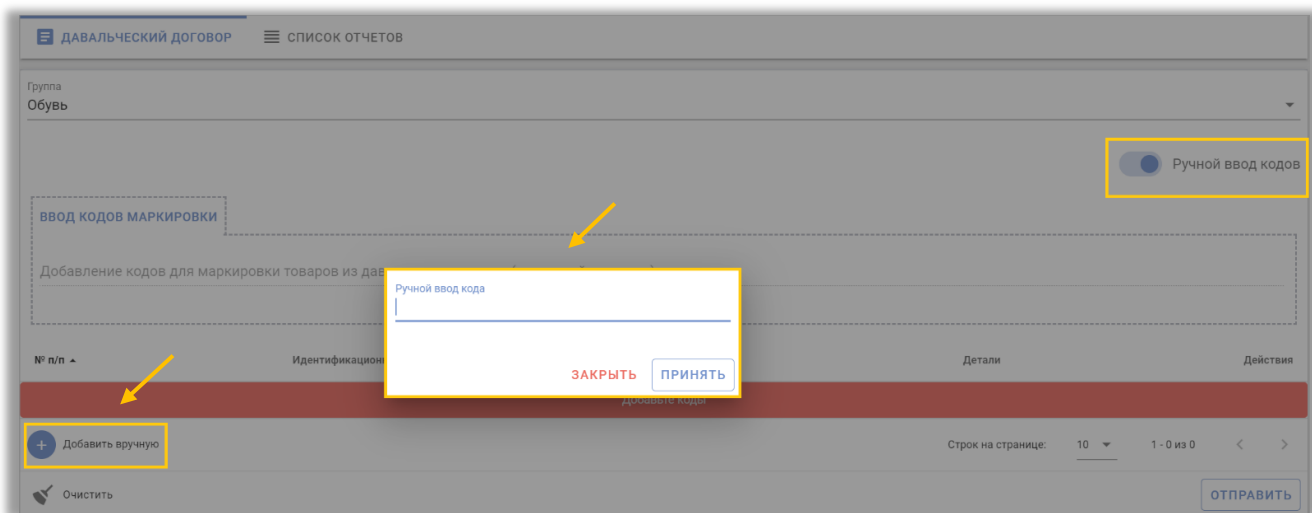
ДАВАЛЬЧЕСКИЙ ДОГОВОР
СПИСОК ОТЧЕТОВ

Группа
Обувь

Ручной ввод кодов

ВВОД КОДОВ МАРКИРОВКИ

Добавление кодов для маркировки товаров из дав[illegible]

Ручной ввод кода

ЗАКРЫТЬ
ПРИНЯТЬ

№ п/п
Идентификацион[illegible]
Детали
Действия

Добавьте коды

Добавить вручную

Строк на странице: 10
1 - 0 из 0

Очистить

ОТПРАВИТЬ